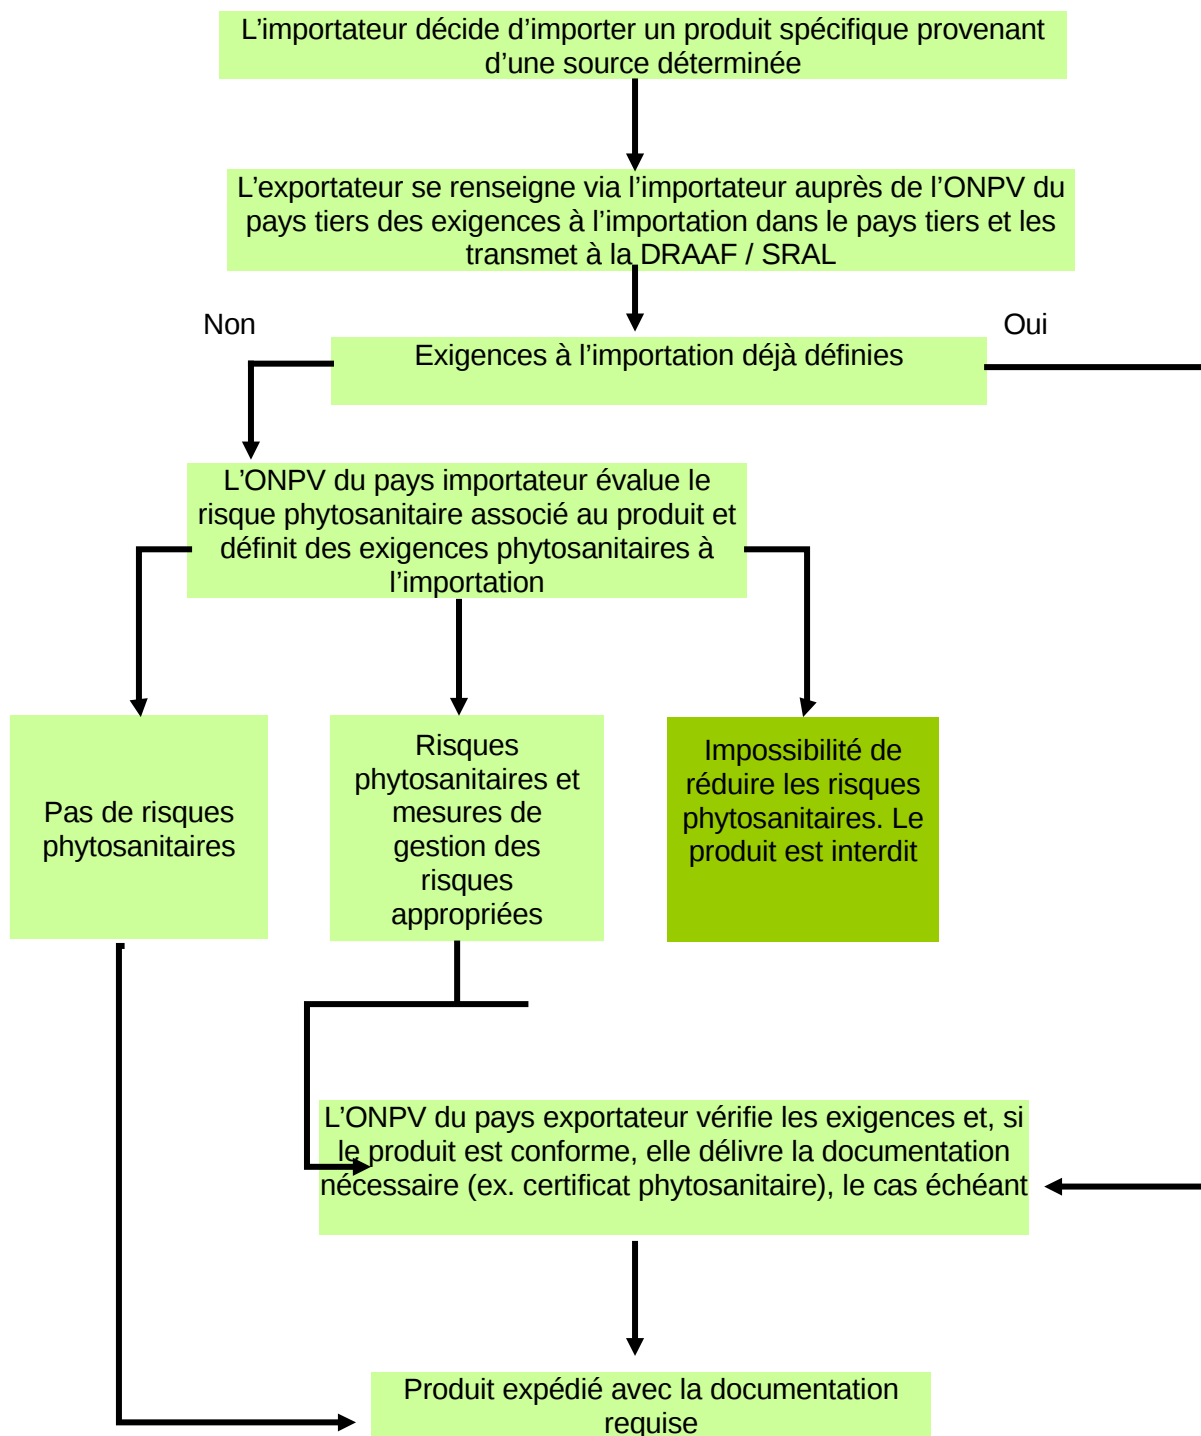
L’importateur décide d’importer un produit spécifique provenant d’une source déterminée

L’exportateur se renseigne via l’importateur auprès de l’ONPV du pays tiers des exigences à l’importation dans le pays tiers et les transmet à la DRAAF / SRAL

Non

Oui

Exigences à l’importation déjà définies

L’ONPV du pays importateur évalue le risque phytosanitaire associé au produit et définit des exigences phytosanitaires à l’importation

Pas de risques phytosanitaires

Risques phytosanitaires et mesures de gestion des risques appropriées

Impossibilité de réduire les risques phytosanitaires. Le produit est interdit

L’ONPV du pays exportateur vérifie les exigences et, si le produit est conforme, elle délivre la documentation nécessaire (ex. certificat phytosanitaire), le cas échéant

Produit expédié avec la documentation requise